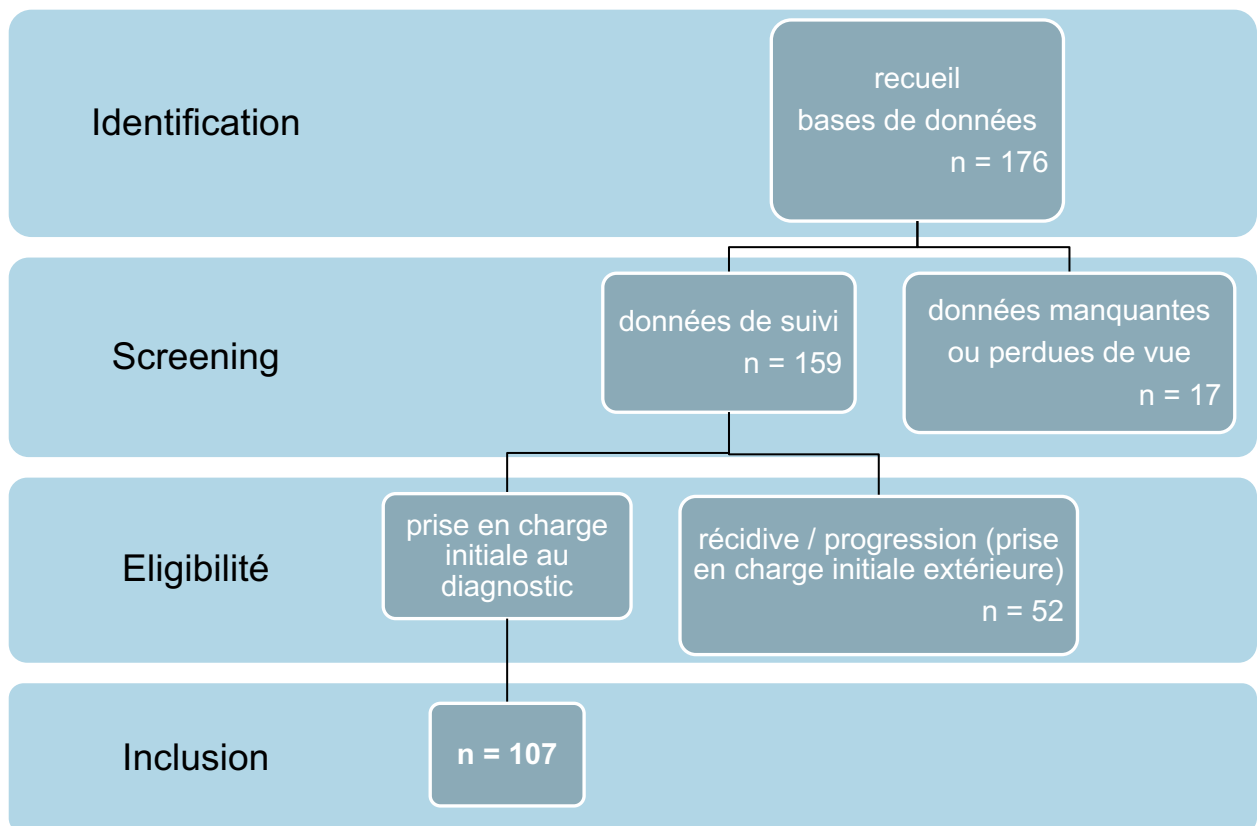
Identification

recueil
bases de données
n = 176

Screening

données de suivi
n = 159

données manquantes ou perdues de vue
n = 17

Eligibilité

prise en charge initiale au diagnostic

récidive / progression (prise en charge initiale extérieure)
n = 52

Inclusion

n = 107